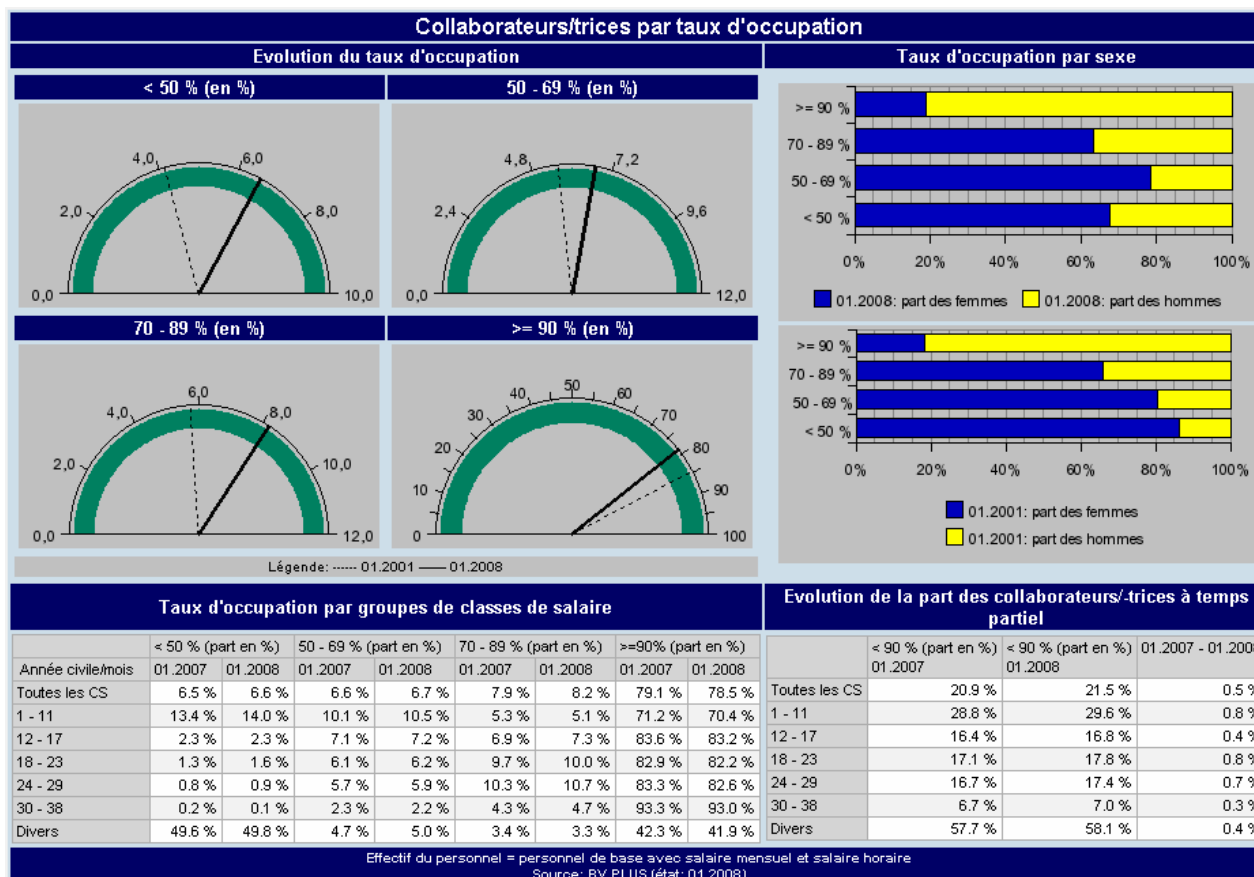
Collaborateurs/trices par taux d'occupation

Evolution du taux d'occupation

< 50 % (en %)

0,0 2,0 4,0 6,0 8,0 10,0

50 - 69 % (en %)

0,0 2,4 4,8 7,2 9,6 12,0

70 - 89 % (en %)

0,0 2,0 4,0 6,0 8,0 10,0 12,0

>= 90 % (en %)

0 10 20 30 40 50 60 70 80 90 100

Légende: ------ 01.2001 —— 01.2008

Taux d'occupation par sexe

>= 90 %
70 - 89 %
50 - 69 %
< 50 %

0% 20% 40% 60% 80% 100%

01.2008: part des femmes 01.2008: part des hommes

>= 90 %
70 - 89 %
50 - 69 %
< 50 %

0% 20% 40% 60% 80% 100%

01.2001: part des femmes
01.2001: part des hommes

Taux d'occupation par groupes de classes de salaire

| | < 50 % (part en %) | | 50 - 69 % (part en %) | | 70 - 89 % (part en %) | | >=90% (part en %) | |
|---|---|---|---|---|---|---|---|---|
| Année civile/mois | 01.2007 | 01.2008 | 01.2007 | 01.2008 | 01.2007 | 01.2008 | 01.2007 | 01.2008 |
| Toutes les CS | 6.5 % | 6.6 % | 6.6 % | 6.7 % | 7.9 % | 8.2 % | 79.1 % | 78.5 % |
| 1 - 11 | 13.4 % | 14.0 % | 10.1 % | 10.5 % | 5.3 % | 5.1 % | 71.2 % | 70.4 % |
| 12 - 17 | 2.3 % | 2.3 % | 7.1 % | 7.2 % | 6.9 % | 7.3 % | 83.6 % | 83.2 % |
| 18 - 23 | 1.3 % | 1.6 % | 6.1 % | 6.2 % | 9.7 % | 10.0 % | 82.9 % | 82.2 % |
| 24 - 29 | 0.8 % | 0.9 % | 5.7 % | 5.9 % | 10.3 % | 10.7 % | 83.3 % | 82.6 % |
| 30 - 38 | 0.2 % | 0.1 % | 2.3 % | 2.2 % | 4.3 % | 4.7 % | 93.3 % | 93.0 % |
| Divers | 49.6 % | 49.8 % | 4.7 % | 5.0 % | 3.4 % | 3.3 % | 42.3 % | 41.9 % |

Evolution de la part des collaborateurs/-trices à temps partiel

| | < 90 % (part en %) 01.2007 | < 90 % (part en %) 01.2008 | 01.2007 - 01.200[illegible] |
|---|---|---|---|
| Toutes les CS | 20.9 % | 21.5 % | 0.5 % |
| 1 - 11 | 28.8 % | 29.6 % | 0.8 % |
| 12 - 17 | 16.4 % | 16.8 % | 0.4 % |
| 18 - 23 | 17.1 % | 17.8 % | 0.8 % |
| 24 - 29 | 16.7 % | 17.4 % | 0.7 % |
| 30 - 38 | 6.7 % | 7.0 % | 0.3 % |
| Divers | 57.7 % | 58.1 % | 0.4 % |

Effectif du personnel = personnel de base avec salaire mensuel et salaire horaire
Source: BV PLUS (état: 01.2008)